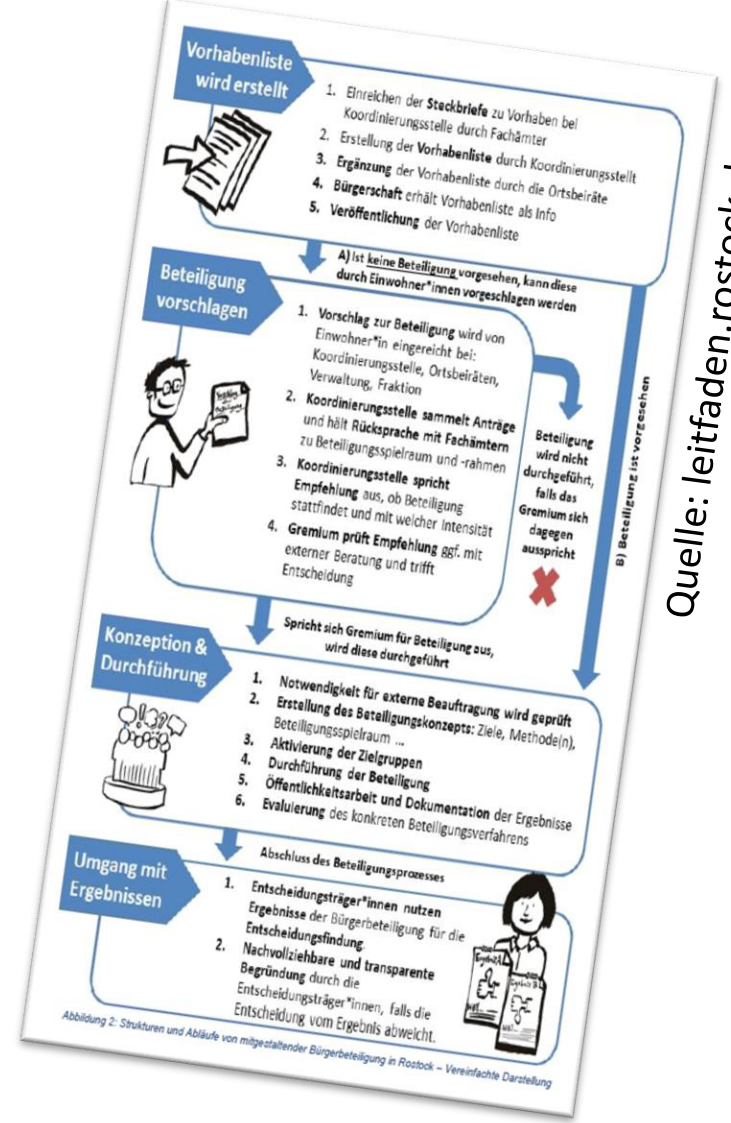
Vorhabenliste wird erstellt

1. Einreichen der Steckbriefe zu Vorhaben bei Koordinierungsstelle durch Fachämter
2. Erstellung der Vorhabenliste durch Koordinierungsstelle
3. Ergänzung der Vorhabenliste durch die Ortsbeiräte
4. Bürgerschaft erhält Vorhabenliste als Info
5. Veröffentlichung der Vorhabenliste

A) Ist keine Beteiligung vorgesehen, kann diese durch Einwohner*innen vorgeschlagen werden

Beteiligung vorschlagen

1. Vorschlag zur Beteiligung wird von Einwohner*in eingereicht bei: Koordinierungsstelle, Ortsbeiräten, Verwaltung, Fraktion
2. Koordinierungsstelle sammelt Anträge und hält Rücksprache mit Fachämtern zu Beteiligungsspielraum und -rahmen
3. Koordinierungsstelle spricht Empfehlung aus, ob Beteiligung stattfindet und mit welcher Intensität
4. Gremium prüft Empfehlung ggf. mit externer Beratung und trifft Entscheidung

Beteiligung wird nicht durchgeführt, falls das Gremium sich dagegen ausspricht

B) Beteiligung ist vorgesehen

Spricht sich Gremium für Beteiligung aus, wird diese durchgeführt

Konzeption & Durchführung

1. Notwendigkeit für externe Beauftragung wird geprüft
2. Erstellung des Beteiligungskonzepts: Ziele, Methode(n), Beteiligungsspielraum ...
3. Aktivierung der Zielgruppen
4. Durchführung der Beteiligung
5. Öffentlichkeitsarbeit und Dokumentation der Ergebnisse
6. Evaluierung des konkreten Beteiligungsverfahrens

Abschluss des Beteiligungsprozesses

Umgang mit Ergebnissen

1. Entscheidungsträger*innen nutzen Ergebnisse der Bürgerbeteiligung für die Entscheidungsfindung.
2. Nachvollziehbare und transparente Begründung durch die Entscheidungsträger*innen, falls die Entscheidung vom Ergebnis abweicht.

Abbildung 2: Strukturen und Abläufe von mitgestaltender Bürgerbeteiligung in Rostock – Vereinfachte Darstellung

Quelle: leitfaden.rostock.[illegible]